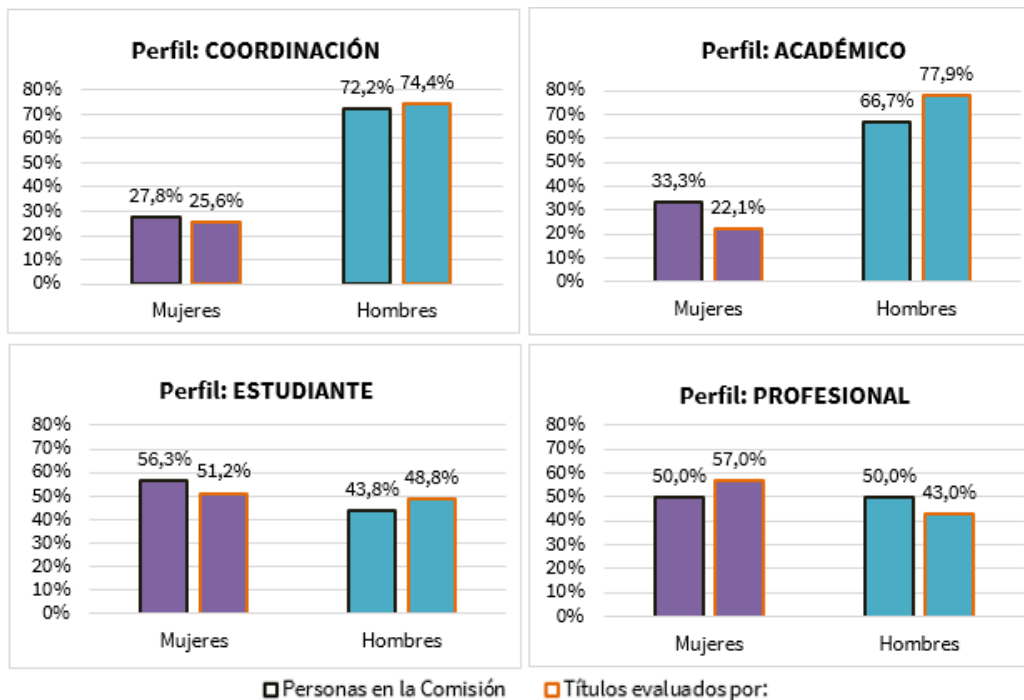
Perfil: COORDINACIÓN

80%
70%
60%
50%
40%
30%
20%
10%
0%

27,8% 25,6%
72,2% 74,4%

Mujeres Hombres

Perfil: ACADÉMICO

80%
70%
60%
50%
40%
30%
20%
10%
0%

33,3% 22,1%
66,7% 77,9%

Mujeres Hombres

Perfil: ESTUDIANTE

80%
70%
60%
50%
40%
30%
20%
10%
0%

56,3% 51,2%
43,8% 48,8%

Mujeres Hombres

Perfil: PROFESIONAL

80%
70%
60%
50%
40%
30%
20%
10%
0%

50,0% 57,0%
50,0% 43,0%

Mujeres Hombres

Personas en la Comisión Títulos evaluados por: